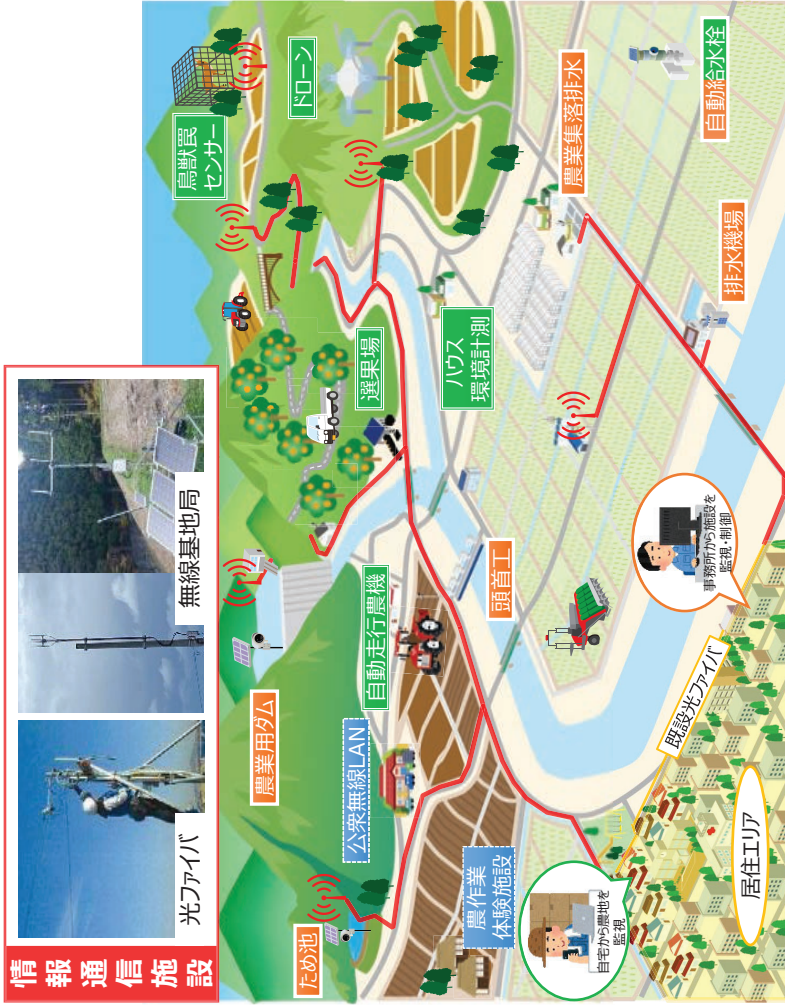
情報通信施設

光ファイバ

無線基地局

ため池

公衆無線LAN

農業用ダム

自動走行農機

選果場

鳥獣罠センサー

ドローン

ハウス環境計測

頭首工

農業集落排水

自動給水栓

排水機場

農作業体験施設

自宅から農地を監視

事務所から施設を監視・制御

既設光ファイバ

居住エリア